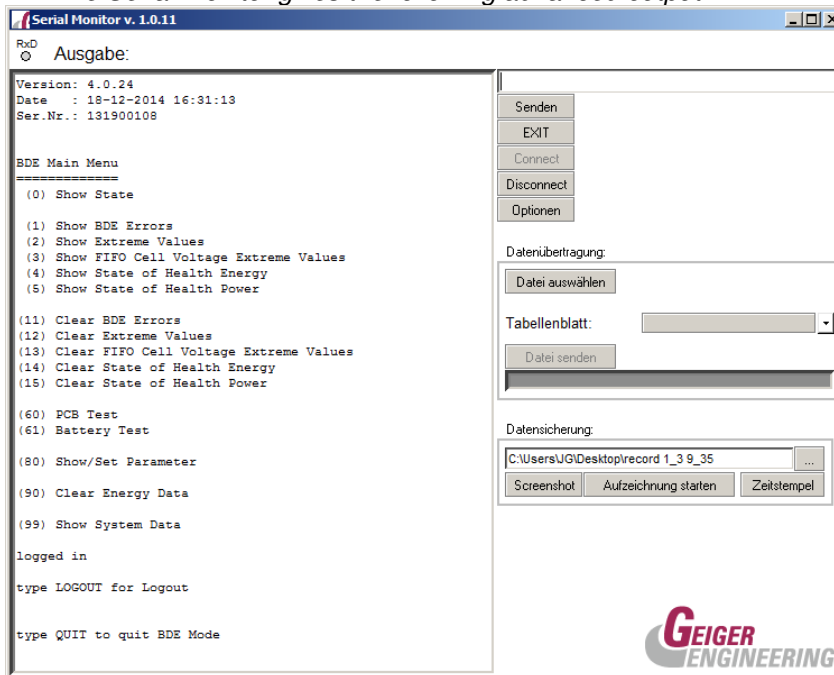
Serial Monitor v. 1.0.11

RxD
Ausgabe:

Version: 4.0.24
Date : 18-12-2014 16:31:13
Ser.Nr.: 131900108

BDE Main Menu
=============
(0) Show State

(1) Show BDE Errors
(2) Show Extreme Values
(3) Show FIFO Cell Voltage Extreme Values
(4) Show State of Health Energy
(5) Show State of Health Power

(11) Clear BDE Errors
(12) Clear Extreme Values
(13) Clear FIFO Cell Voltage Extreme Values
(14) Clear State of Health Energy
(15) Clear State of Health Power

(60) PCB Test
(61) Battery Test

(80) Show/Set Parameter

(90) Clear Energy Data

(99) Show System Data

logged in

type LOGOUT for Logout

type QUIT to quit BDE Mode

Senden
EXIT
Connect
Disconnect
Optionen

Datenübertragung:
Datei auswählen
Tabellenblatt:
Datei senden

Datensicherung:
C:\Users\JG\Desktop\record 1_3 9_35
...
Screenshot
Aufzeichnung starten
Zeitstempel

GEIGER
ENGINEERING